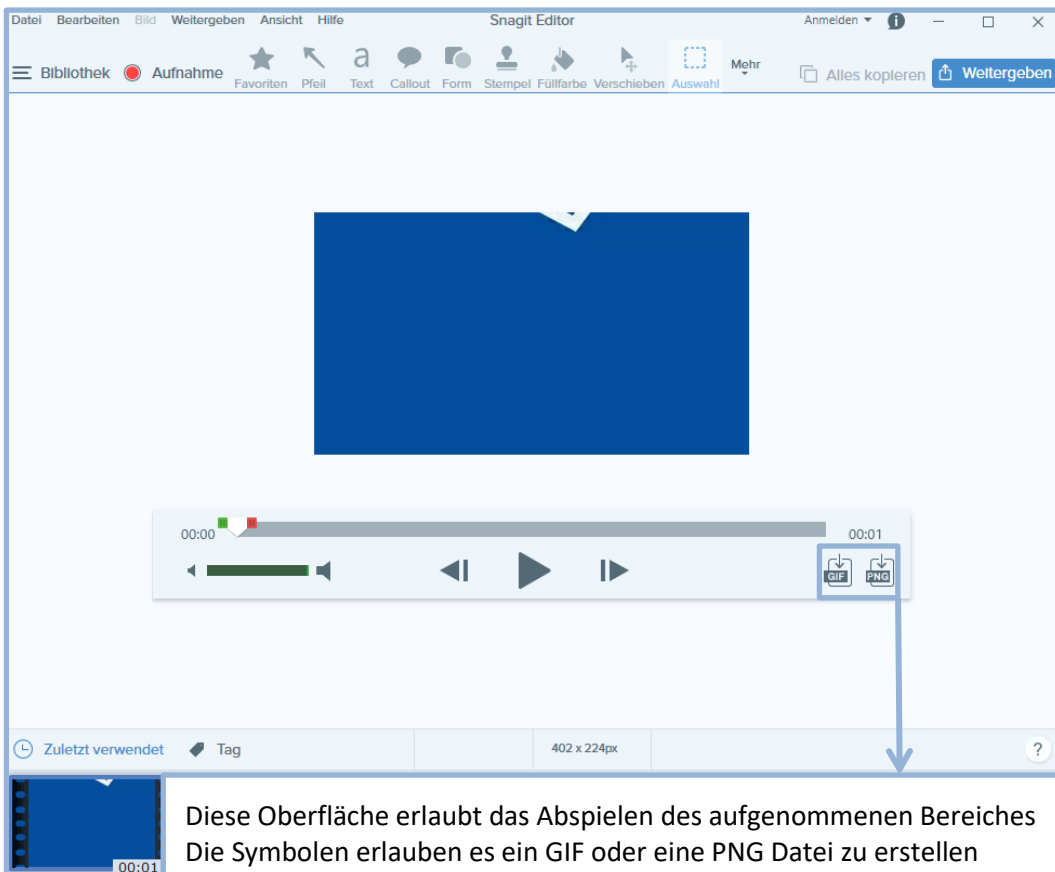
Datei Bearbeiten Bild Weitergeben Ansicht Hilfe

Snagit Editor

Anmelden

Bibliothek Aufnahme Favoriten Pfeil Text Callout Form Stempel Füllfarbe Verschieben Auswahl Mehr Alles kopieren Weitergeben

00:00 00:01

GIF PNG

Zuletzt verwendet Tag 402 x 224px ?

00:01

Diese Oberfläche erlaubt das Abspielen des aufgenommenen Bereiches
Die Symbolen erlauben es ein GIF oder eine PNG Datei zu erstellen